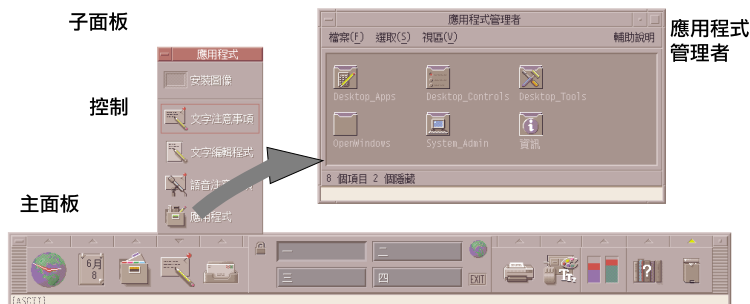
子面板

應用程式

安裝圖像

控制

文字注意事項

文字編輯程式

語音注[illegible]

應用程式

主面板

應用程式管理者

檔案(F) 選取(S) 視區(V) 輔助說明

Desktop_Apps
Desktop_Controls
Desktop_Tools
OpenWindows
System_Admin
資訊

8 個項目 2 個隱藏

應用程式管理者

6月
8

一
二
三
四

EXIT

[ASCII]